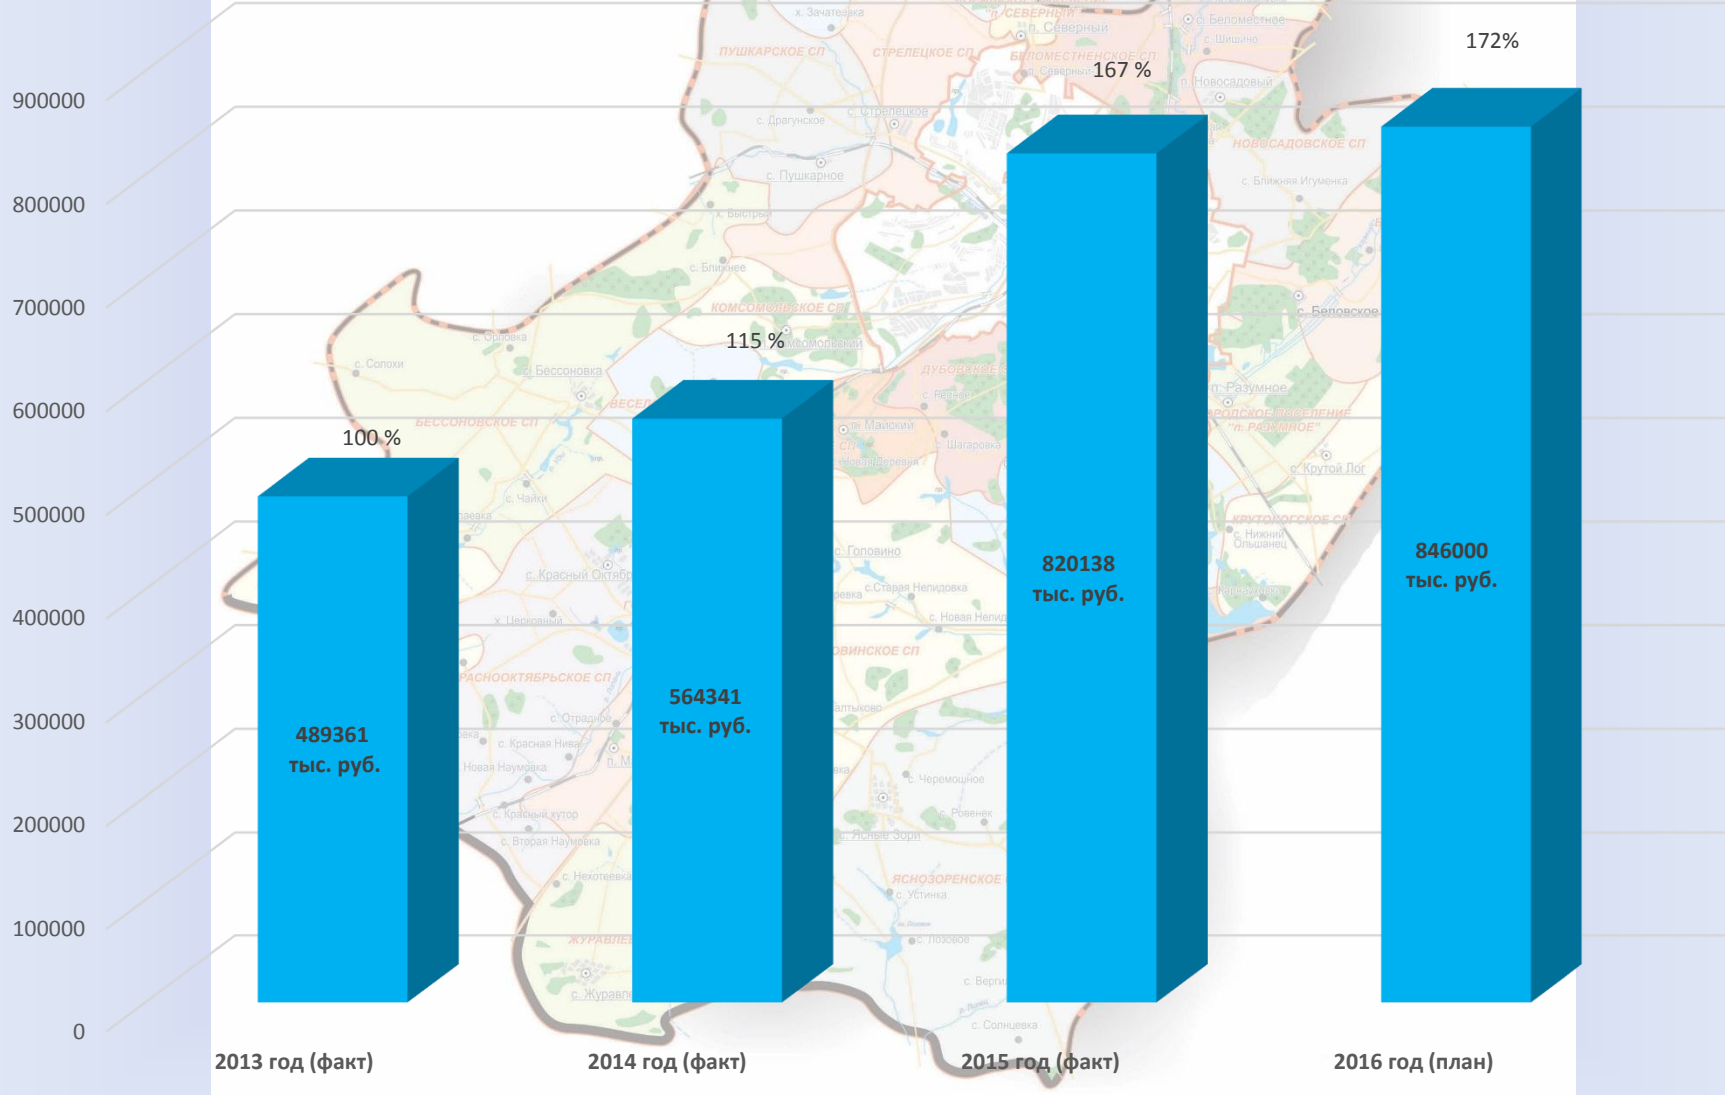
900000
800000
700000
600000
500000
400000
300000
200000
100000
0

100 %
115 %
167 %
172%

489361 тыс. руб.
564341 тыс. руб.
820138 тыс. руб.
846000 тыс. руб.

2013 год (факт)
2014 год (факт)
2015 год (факт)
2016 год (план)